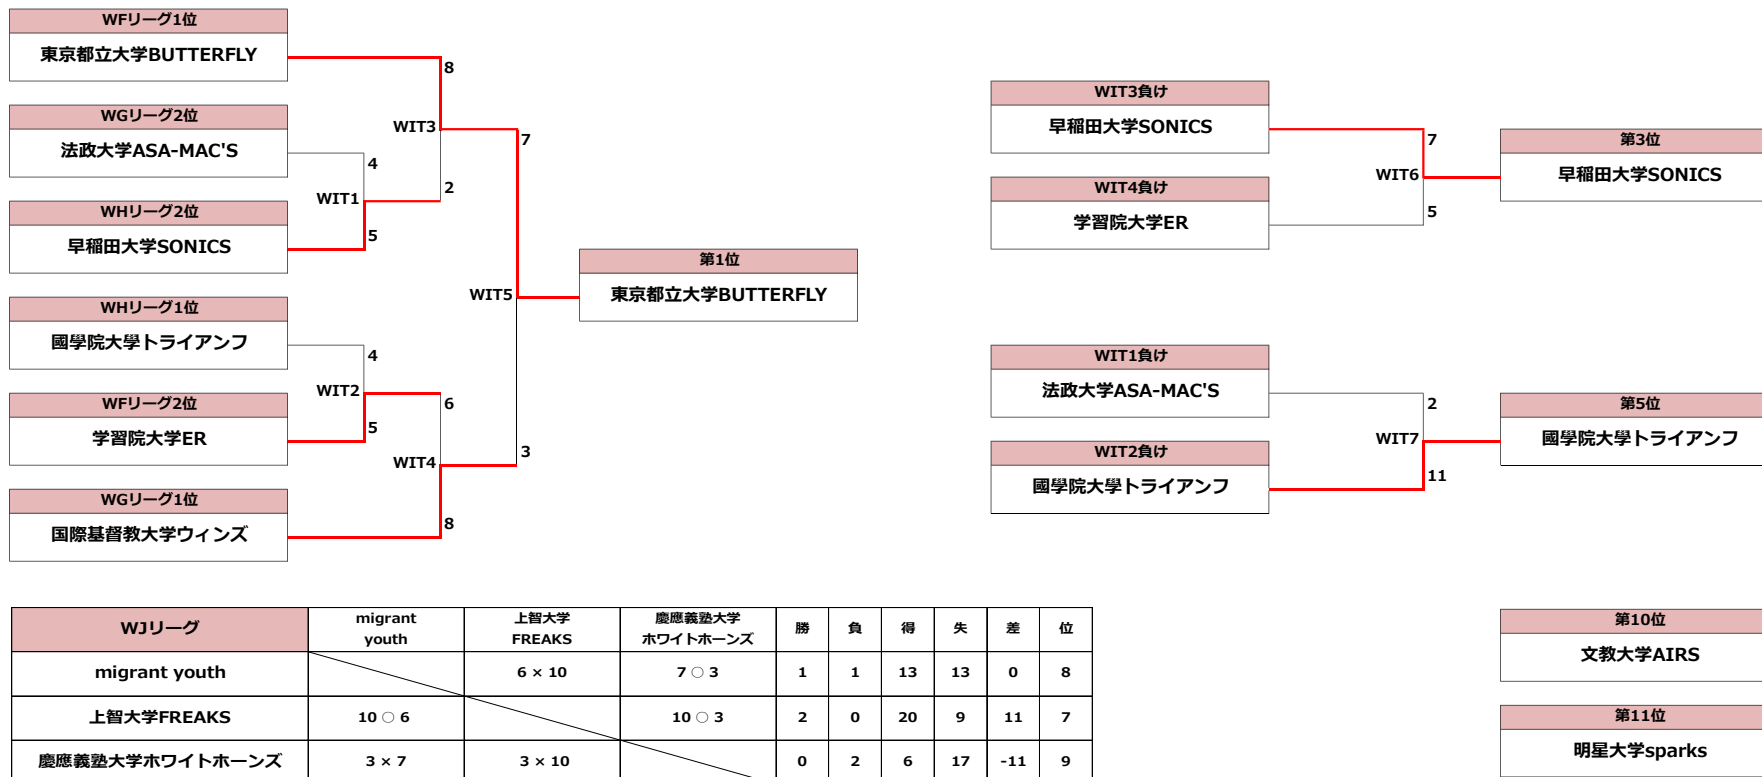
WFリーグ1位
東京都立大学BUTTERFLY

WGリーグ2位
法政大学ASA-MAC'S

WHリーグ2位
早稲田大学SONICS

WHリーグ1位
國學院大學トライアンフ

WFリーグ2位
学習院大学ER

WGリーグ1位
国際基督教大学ウィンズ

8
WIT3
7
4
WIT1
2
5
WIT5
4
WIT2
6
5
WIT4
3
8

第1位
東京都立大学BUTTERFLY

WIT3負け
早稲田大学SONICS

WIT4負け
学習院大学ER

7
WIT6
5

第3位
早稲田大学SONICS

WIT1負け
法政大学ASA-MAC'S

WIT2負け
國學院大學トライアンフ

2
WIT7
11

第5位
國學院大學トライアンフ

| WJリーグ | migrant youth | 上智大学 FREAKS | 慶應義塾大学 ホワイトホーンズ | 勝 | 負 | 得 | 失 | 差 | 位 |
|---|---|---|---|---|---|---|---|---|---|
| migrant youth | | 6 × 10 | 7 ○ 3 | 1 | 1 | 13 | 13 | 0 | 8 |
| 上智大学FREAKS | 10 ○ 6 | | 10 ○ 3 | 2 | 0 | 20 | 9 | 11 | 7 |
| 慶應義塾大学ホワイトホーンズ | 3 × 7 | 3 × 10 | | 0 | 2 | 6 | 17 | -11 | 9 |

第10位
文教大学AIRS

第11位
明星大学sparks